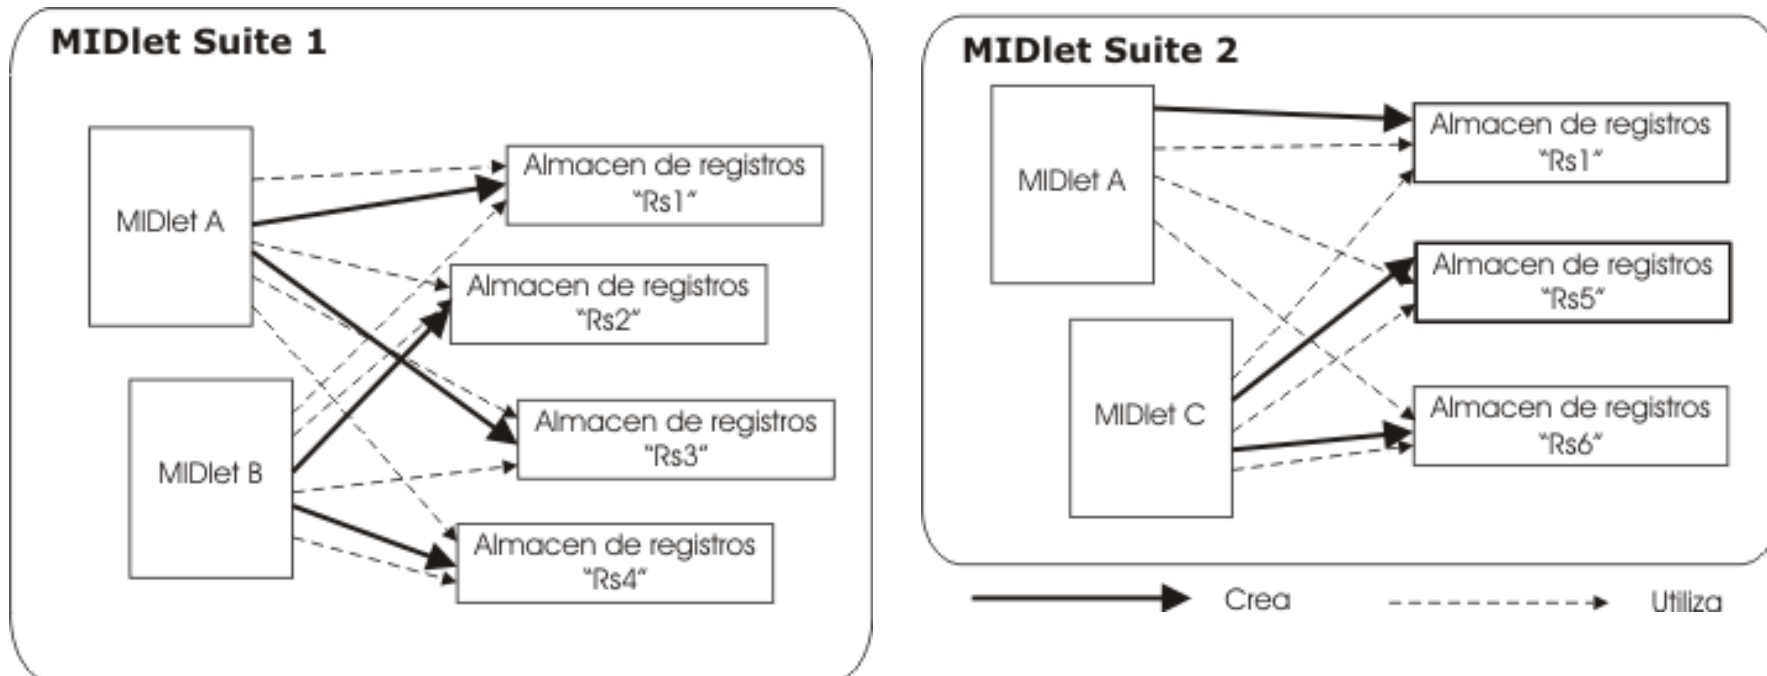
MIDlet Suite 1

MIDlet A

MIDlet B

Almacen de registros "Rs1"

Almacen de registros "Rs2"

Almacen de registros "Rs3"

Almacen de registros "Rs4"

MIDlet Suite 2

MIDlet A

MIDlet C

Almacen de registros "Rs1"

Almacen de registros "Rs5"

Almacen de registros "Rs6"

Crea

Utiliza